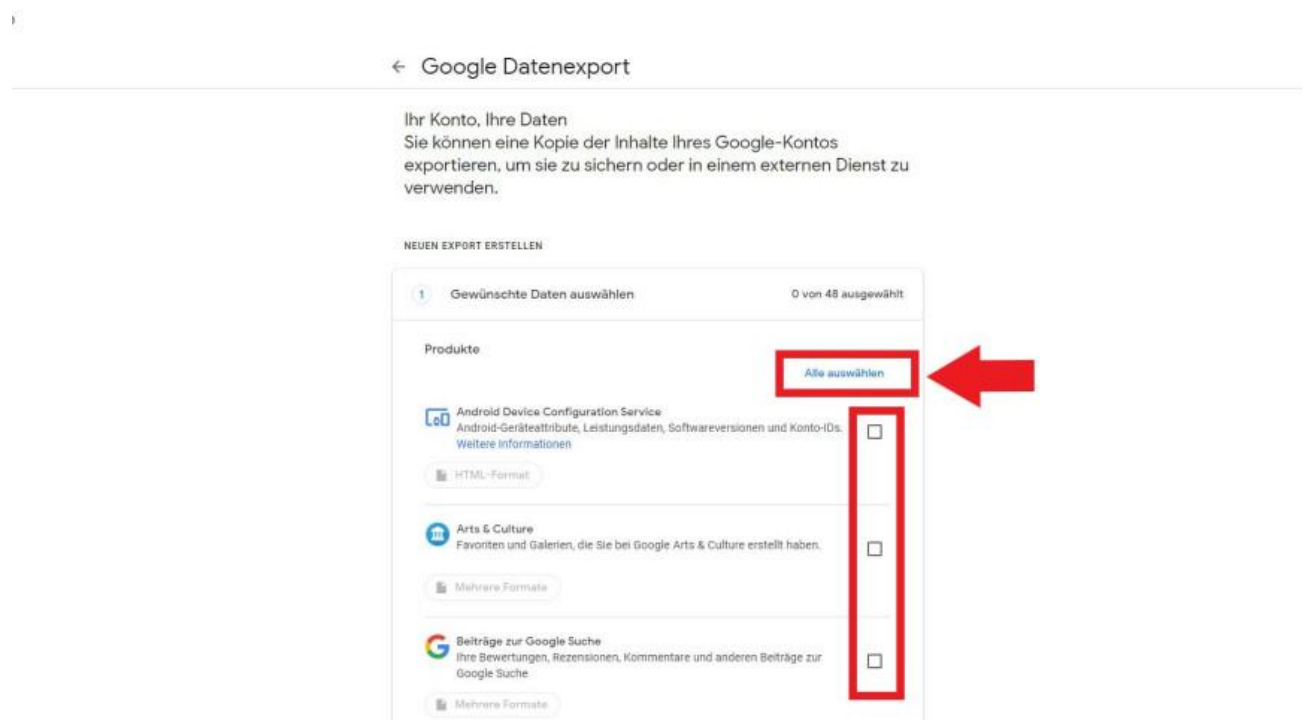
← Google Datenexport

Ihr Konto, Ihre Daten
Sie können eine Kopie der Inhalte Ihres Google-Kontos exportieren, um sie zu sichern oder in einem externen Dienst zu verwenden.

NEUEN EXPORT ERSTELLEN

1 Gewünschte Daten auswählen 0 von 48 ausgewählt

Produkte

Alle auswählen

Android Device Configuration Service
Android-Geräteattribute, Leistungsdaten, Softwareversionen und Konto-IDs.
Weitere Informationen

HTML-Format

Arts & Culture
Favoriten und Galerien, die Sie bei Google Arts & Culture erstellt haben.

Mehrere Formate

Beiträge zur Google Suche
Ihre Bewertungen, Rezensionen, Kommentare und anderen Beiträge zur Google Suche

Mehrere Formate